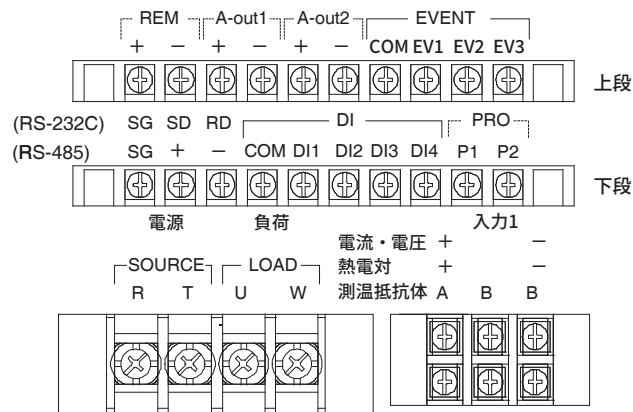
REM A-out1 A-out2 EVENT
+ − + − + − COM EV1 EV2 EV3

上段

(RS-232C) SG SD RD DI PRO
(RS-485) SG + − COM DI1 DI2 DI3 DI4 P1 P2

下段

電源 負荷 入力1

電流・電圧 + −
熱電対 + −
測温抵抗体 A B B

SOURCE LOAD
R T U W